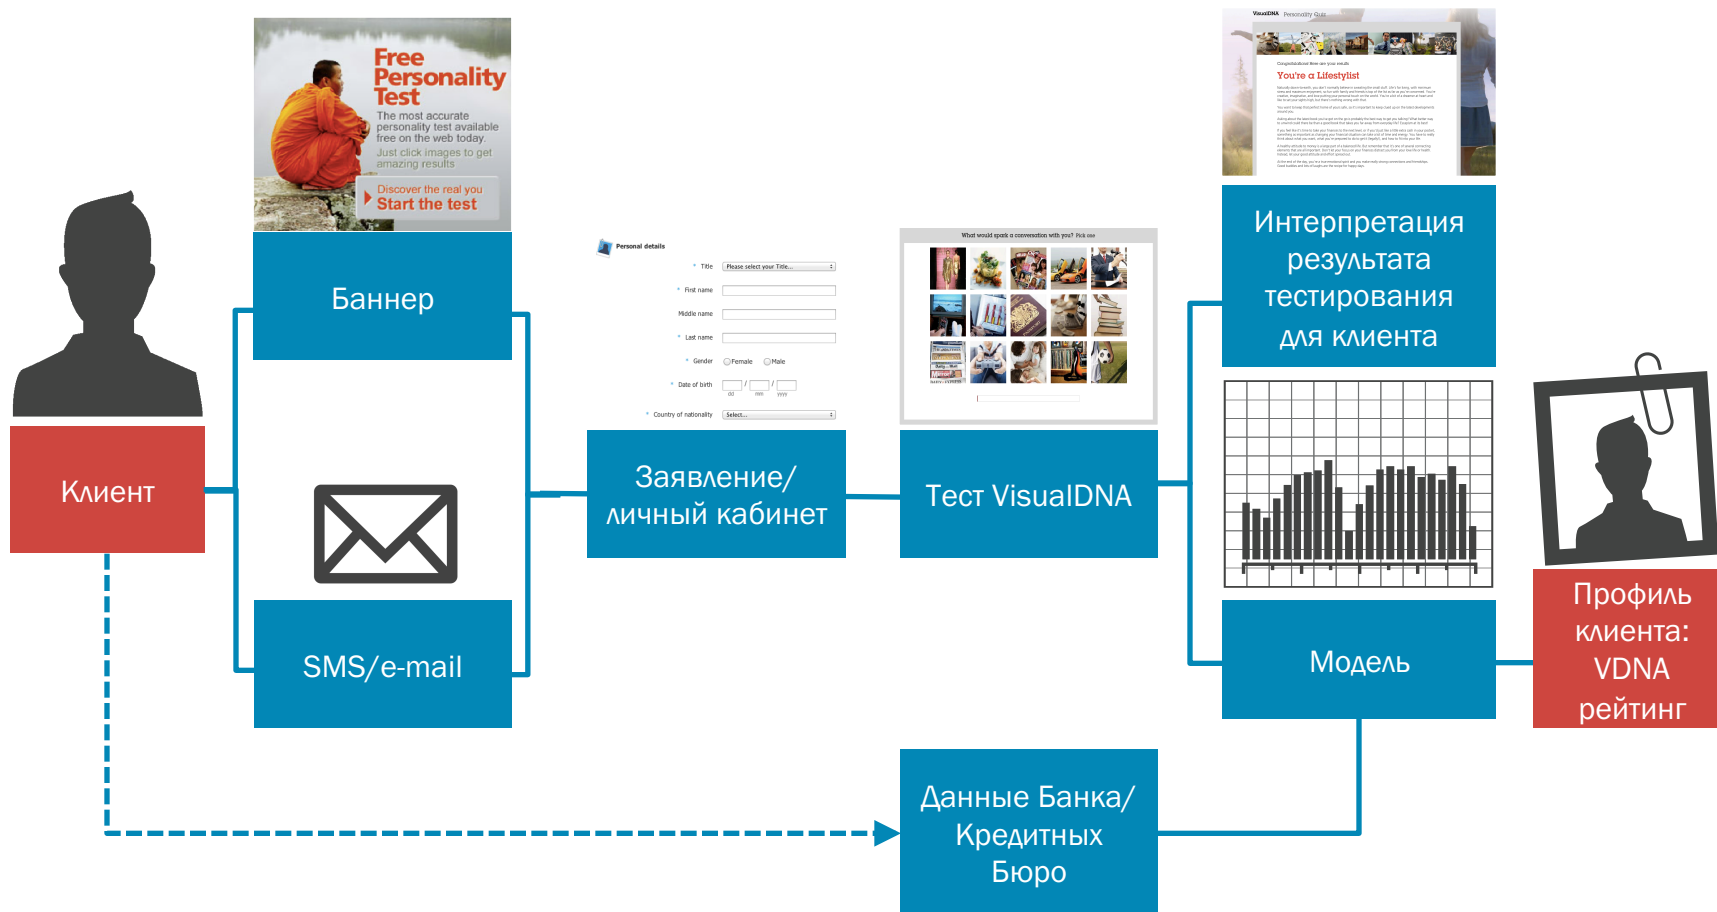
Free Personality Test

The most accurate personality test available free on the web today.

Just click images to get amazing results

Discover the real you
Start the test

Баннер

Клиент

SMS/e-mail

Personal details

Title Please select your Title...

First name

Middle name

Last name

Gender Female Male

Date of birth / /
dd mm yyyy

Country of nationality Select...

Заявление/ личный кабинет

What would spark a conversation with you? Pick one

Тест VisualDNA

VisualDNA Personality Quiz

You're a Lifestylist

Интерпретация результата тестирования для клиента

Модель

Профиль клиента: VDNA рейтинг

Данные Банка/ Кредитных Бюро